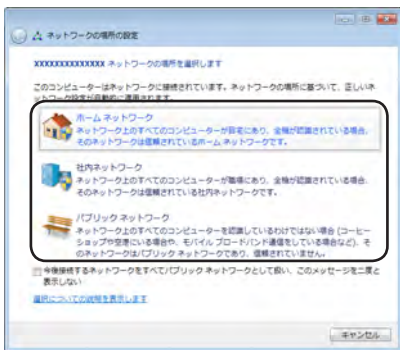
ネットワークの場所の設定

XXXXXXXXXXXXXX ネットワークの場所を選択します

このコンピューターはネットワークに接続されています。ネットワークの場所に基づいて、正しいネットワーク設定が自動的に適用されます。

ホーム ネットワーク
ネットワーク上のすべてのコンピューターが自宅にあり、全機が認識されている場合、そのネットワークは信頼されているホーム ネットワークです。

社内ネットワーク
ネットワーク上のすべてのコンピューターが職場にあり、全機が認識されている場合、そのネットワークは信頼されている社内ネットワークです。

パブリック ネットワーク
ネットワーク上のすべてのコンピューターを認識しているわけではない場合 (コーヒーショップや空港にいる場合や、モバイル ブロードバンド通信をしている場合など)、そのネットワークはパブリック ネットワークであり、信頼されていません。

今後接続するネットワークをすべてパブリック ネットワークとして扱い、このメッセージを二度と表示しない

選択についての説明を表示します

キャンセル